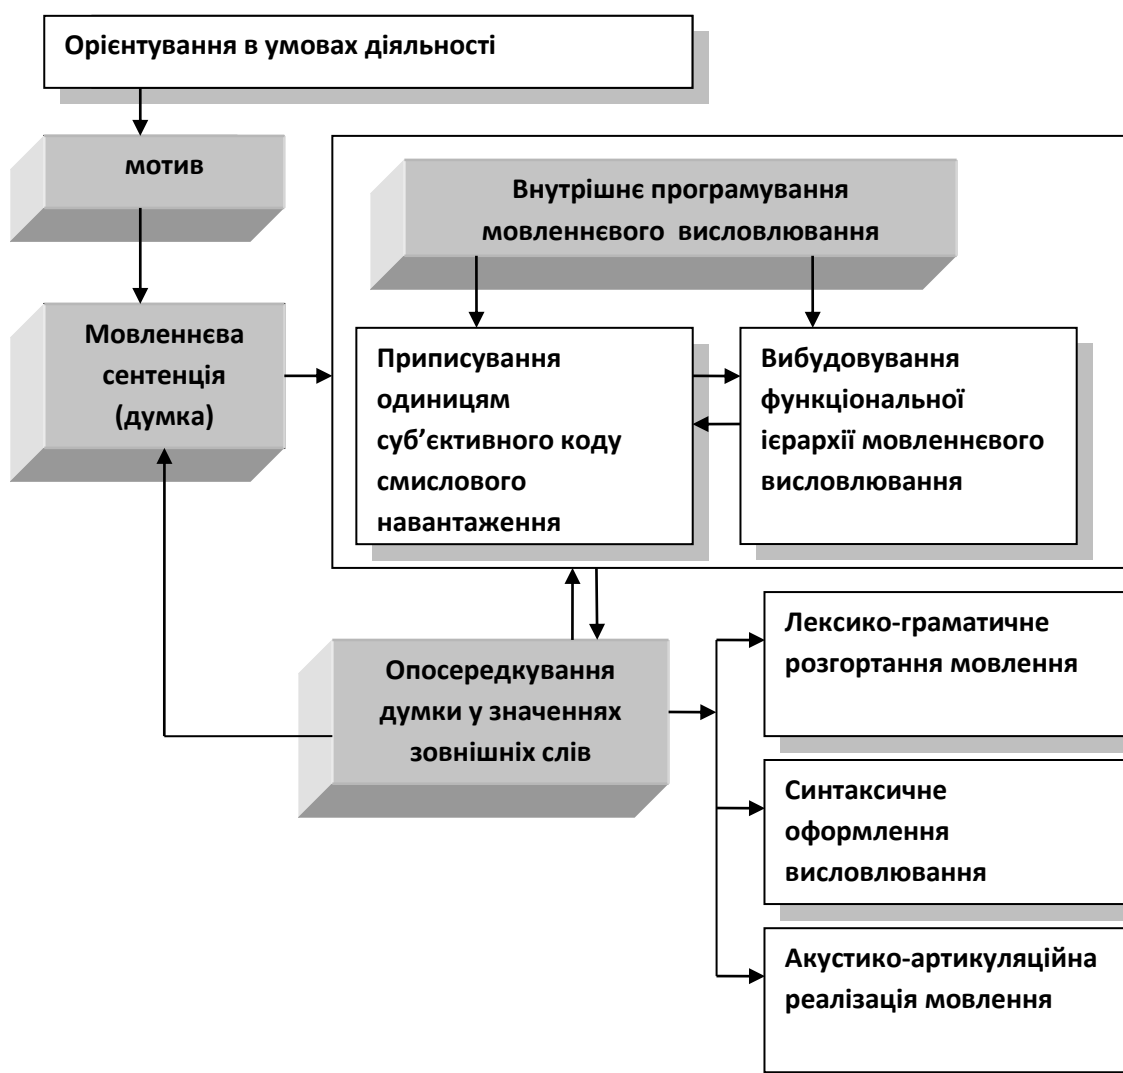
Орієнтування в умовах діяльності

мотив

Мовленнєва сентенція (думка)

Внутрішнє програмування мовленнєвого висловлювання

Приписування одиницям суб'єктивного коду смислового навантаження

Вибудовування функціональної ієрархії мовленнєвого висловлювання

Опосередкування думки у значеннях зовнішніх слів

Лексико-граматичне розгортання мовлення

Синтаксичне оформлення висловлювання

Акустико-артикуляційна реалізація мовлення